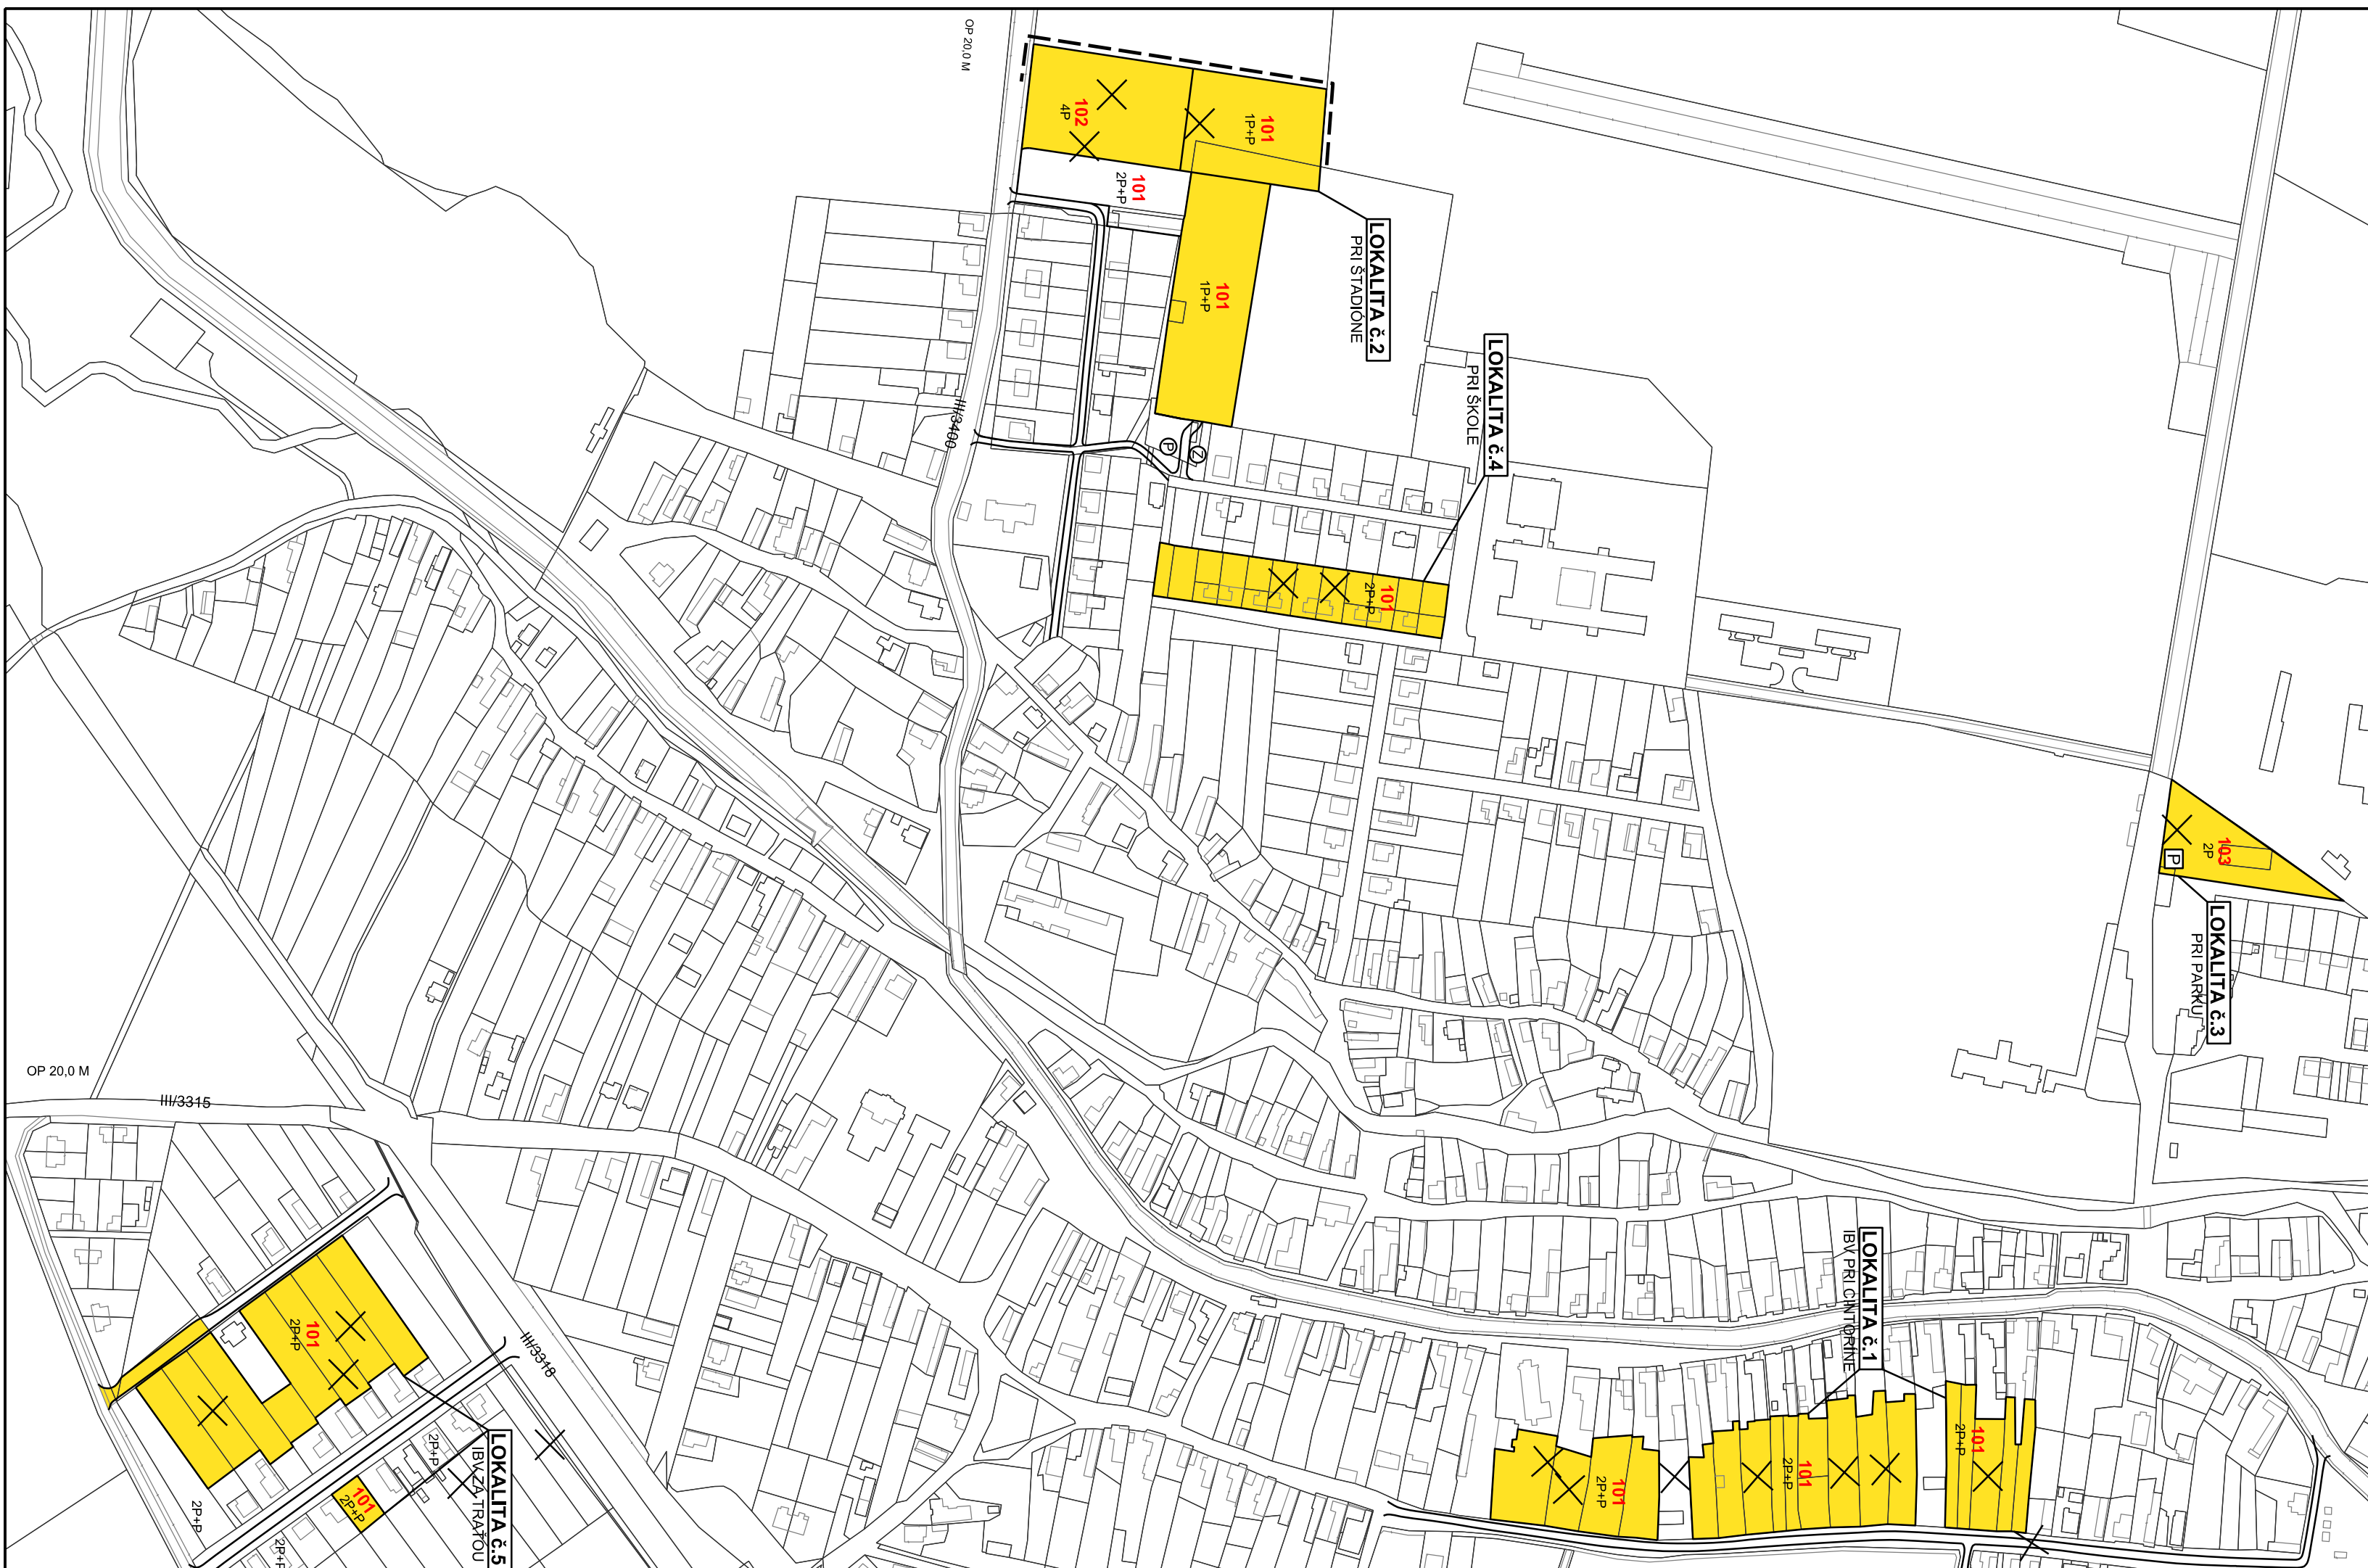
OP 20,0 M

102
4P

101
1P+P

101
2P+P

101
1P+P

LOKALITA č.2
PRI ŠTADIÓNE

LOKALITA č.4
PRI ŠKOLE

III/3400

P

Z

101
2P+P

103
2P

P

LOKALITA č.3
PRI PARKU

OP 20,0 M

III/3315

101
2P+P

III/3318

2P+P

LOKALITA č.5
IBV ZA TRAŤOU

101
2P+P

2P+P

2P+P

LOKALITA č.1
IBV PRI CINTORÍNE

101
2P+P

101
2P+P

101
2P+P